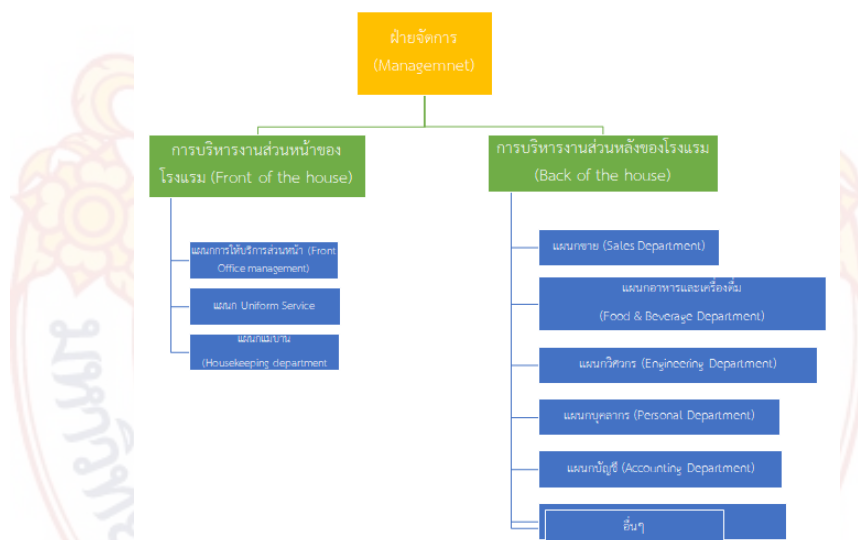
ฝ่ายจัดการ
(Managemnet)

การบริหารงานส่วนหน้าของโรงแรม (Front of the house)

แผนกการให้บริการส่วนหน้า (Front Office management)

แผนก Uniform Service

แผนกแม่บ้าน
(Housekeeping department

การบริหารงานส่วนหลังของโรงแรม
(Back of the house)

แผนกขาย (Sales Department)

แผนกอาหารและเครื่องดื่ม
(Food & Beverage Department)

แผนกวิศวกร (Engineering Department)

แผนกบุคลากร (Personal Department)

แผนกบัญชี (Accounting Department)

อื่นๆ